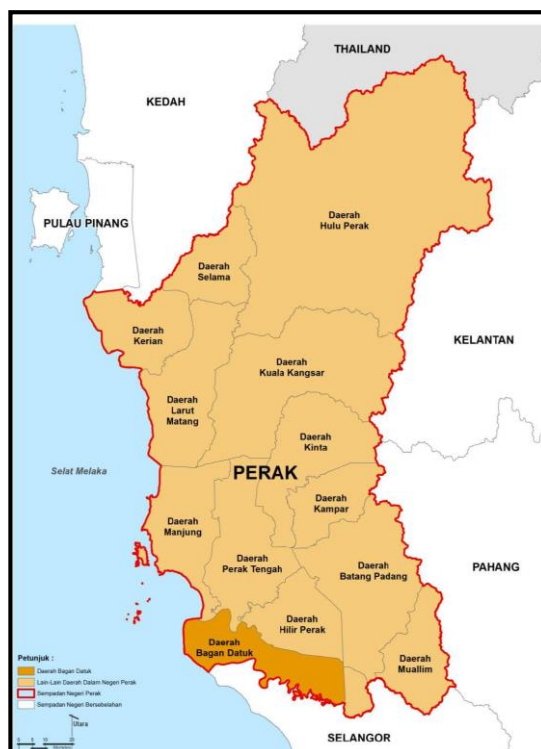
THAILAND

KEDAH

PULAU PINANG

Daerah Hulu Perak

Daerah Selama

Daerah Kerian

KELANTAN

Daerah Kuala Kangsar

Daerah Larut Matang

Daerah Kinta

Selat Melaka

PERAK

Daerah Kampar

Daerah Manjung

Daerah Perak Tengah

Daerah Batang Padang

PAHANG

Daerah Hilir Perak

Daerah Bagan Datuk

Daerah Muallim

Petunjuk :
Daerah Bagan Datuk
Lain-Lain Daerah Dalam Negeri Perak
Sempadan Negeri Perak
Sempadan Negeri Bersebelahan

Utara

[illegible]

SELANGOR